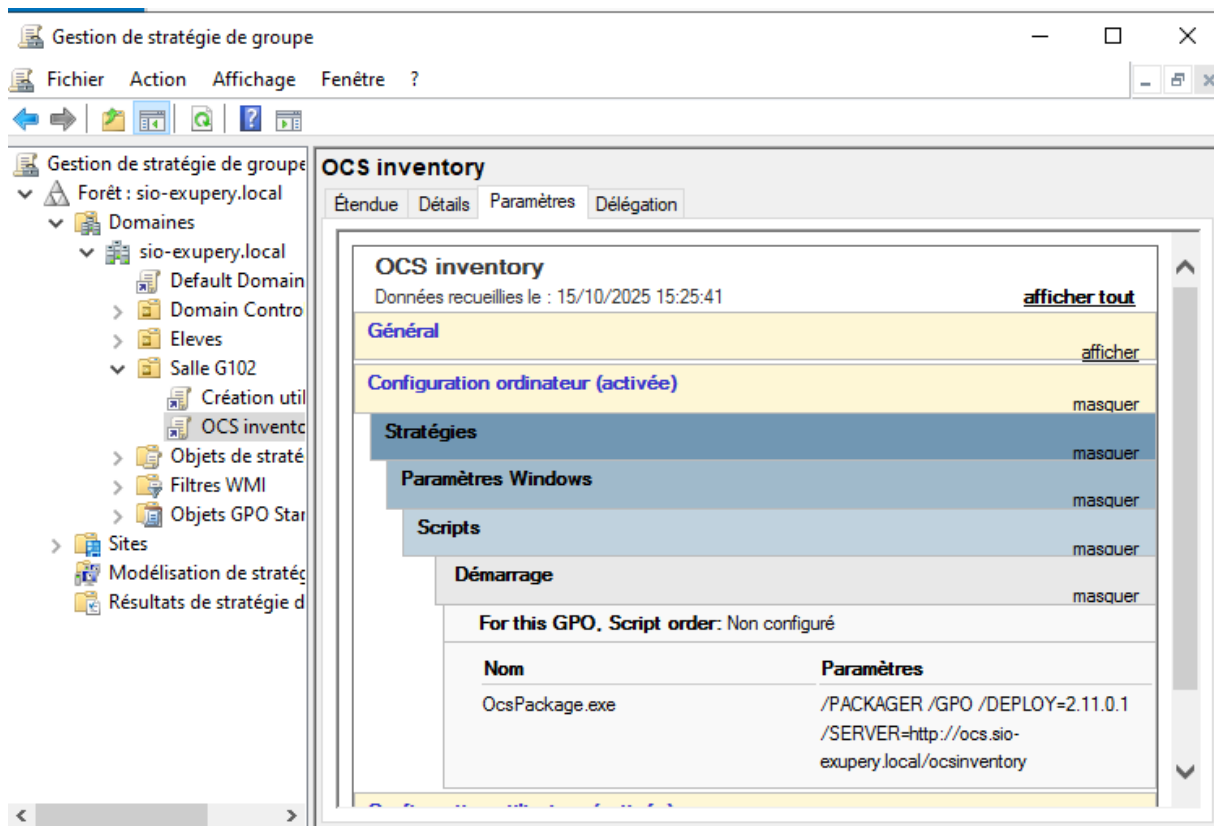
Gestion de stratégie de groupe

Fichier Action Affichage Fenêtre ?

Gestion de stratégie de groupe
Forêt : sio-exupery.local
Domaines
sio-exupery.local
Default Domain
Domain Contro
Eleves
Salle G102
Création util
OCS invento
Objets de straté
Filtres WMI
Objets GPO Star
Sites
Modélisation de stratég
Résultats de stratégie d

OCS inventory

Étendue Détails Paramètres Délégation

OCS inventory
Données recueillies le : 15/10/2025 15:25:41
afficher tout

Général
afficher

Configuration ordinateur (activée)
masquer

Stratégies
masquer

Paramètres Windows
masquer

Scripts
masquer

Démarrage
masquer

For this GPO, Script order: Non configuré

| Nom | Paramètres |
|---|---|
| OcsPackage.exe | /PACKAGER /GPO /DEPLOY=2.11.0.1 /SERVER=http://ocs.sio-exupery.local/ocsinventory |

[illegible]